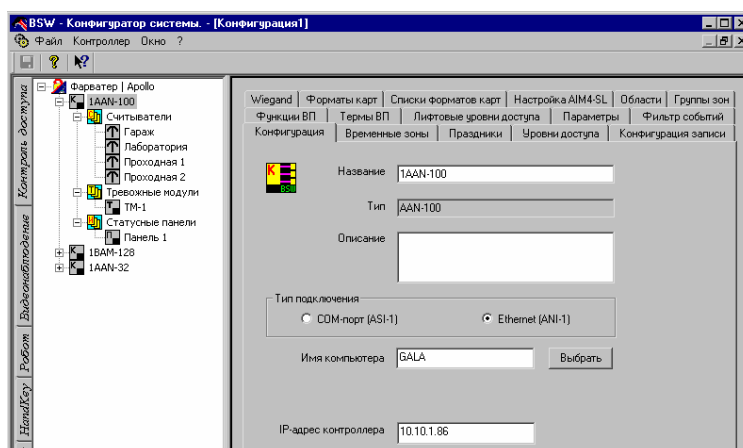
BSW - Конфигуратор системы. - [Конфигурация1]

Файл Контроллер Окно ?

Контроль доступа
Видеонаблюдение
Робот
HandKey

Фарватер | Apollo
1AAN-100
Считыватели
Гараж
Лаборатория
Проходная 1
Проходная 2
Тревожные модули
ТМ-1
Статусные панели
Панель 1
1BAM-128
1AAN-32

Wiegand | Форматы карт | Списки форматов карт | Настройка AIM4-SL | Области | Группы зон
Функции ВП | Термы ВП | Лифтовые уровни доступа | Параметры | Фильтр событий
Конфигурация | Временные зоны | Праздники | Уровни доступа | Конфигурация записи

Название 1AAN-100

Тип AAN-100

Описание

Тип подключения
COM-порт (ASI-1)
Ethernet (ANI-1)

Имя компьютера GALA
Выбрать

IP-адрес контроллера 10.10.1.86